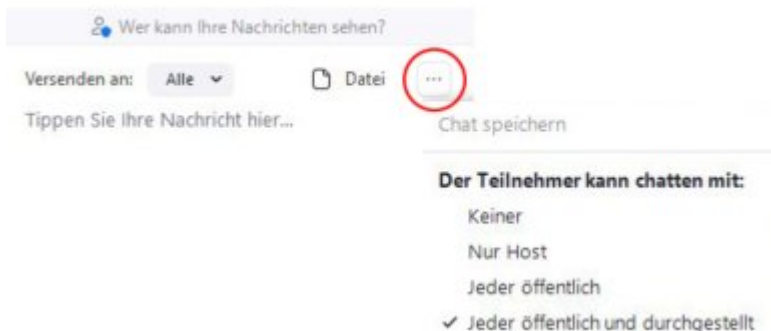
Wer kann Ihre Nachrichten sehen?

Versenden an: Alle

Datei

...

Tippen Sie Ihre Nachricht hier...

Chat speichern

Der Teilnehmer kann chatten mit:

Keiner

Nur Host

Jeder öffentlich

✓ Jeder öffentlich und durchgestellt